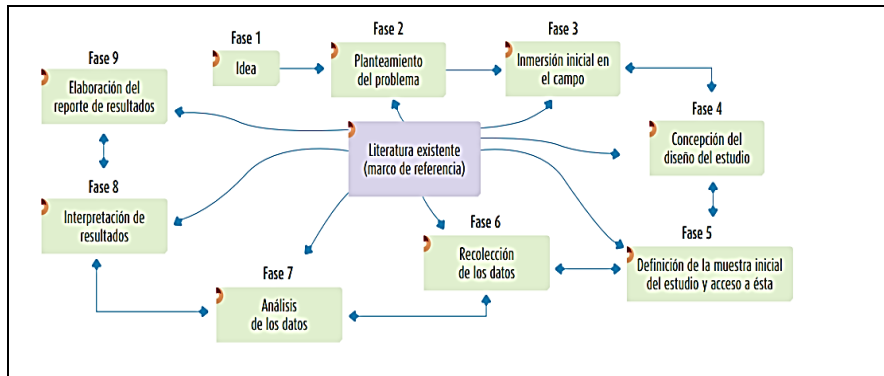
Fase 1
Idea

Fase 2
Planteamiento del problema

Fase 3
Inmersión inicial en el campo

Fase 4
Concepción del diseño del estudio

Fase 5
Definición de la muestra inicial del estudio y acceso a ésta

Fase 6
Recolección de los datos

Fase 7
Análisis de los datos

Fase 8
Interpretación de resultados

Fase 9
Elaboración del reporte de resultados

Literatura existente (marco de referencia)